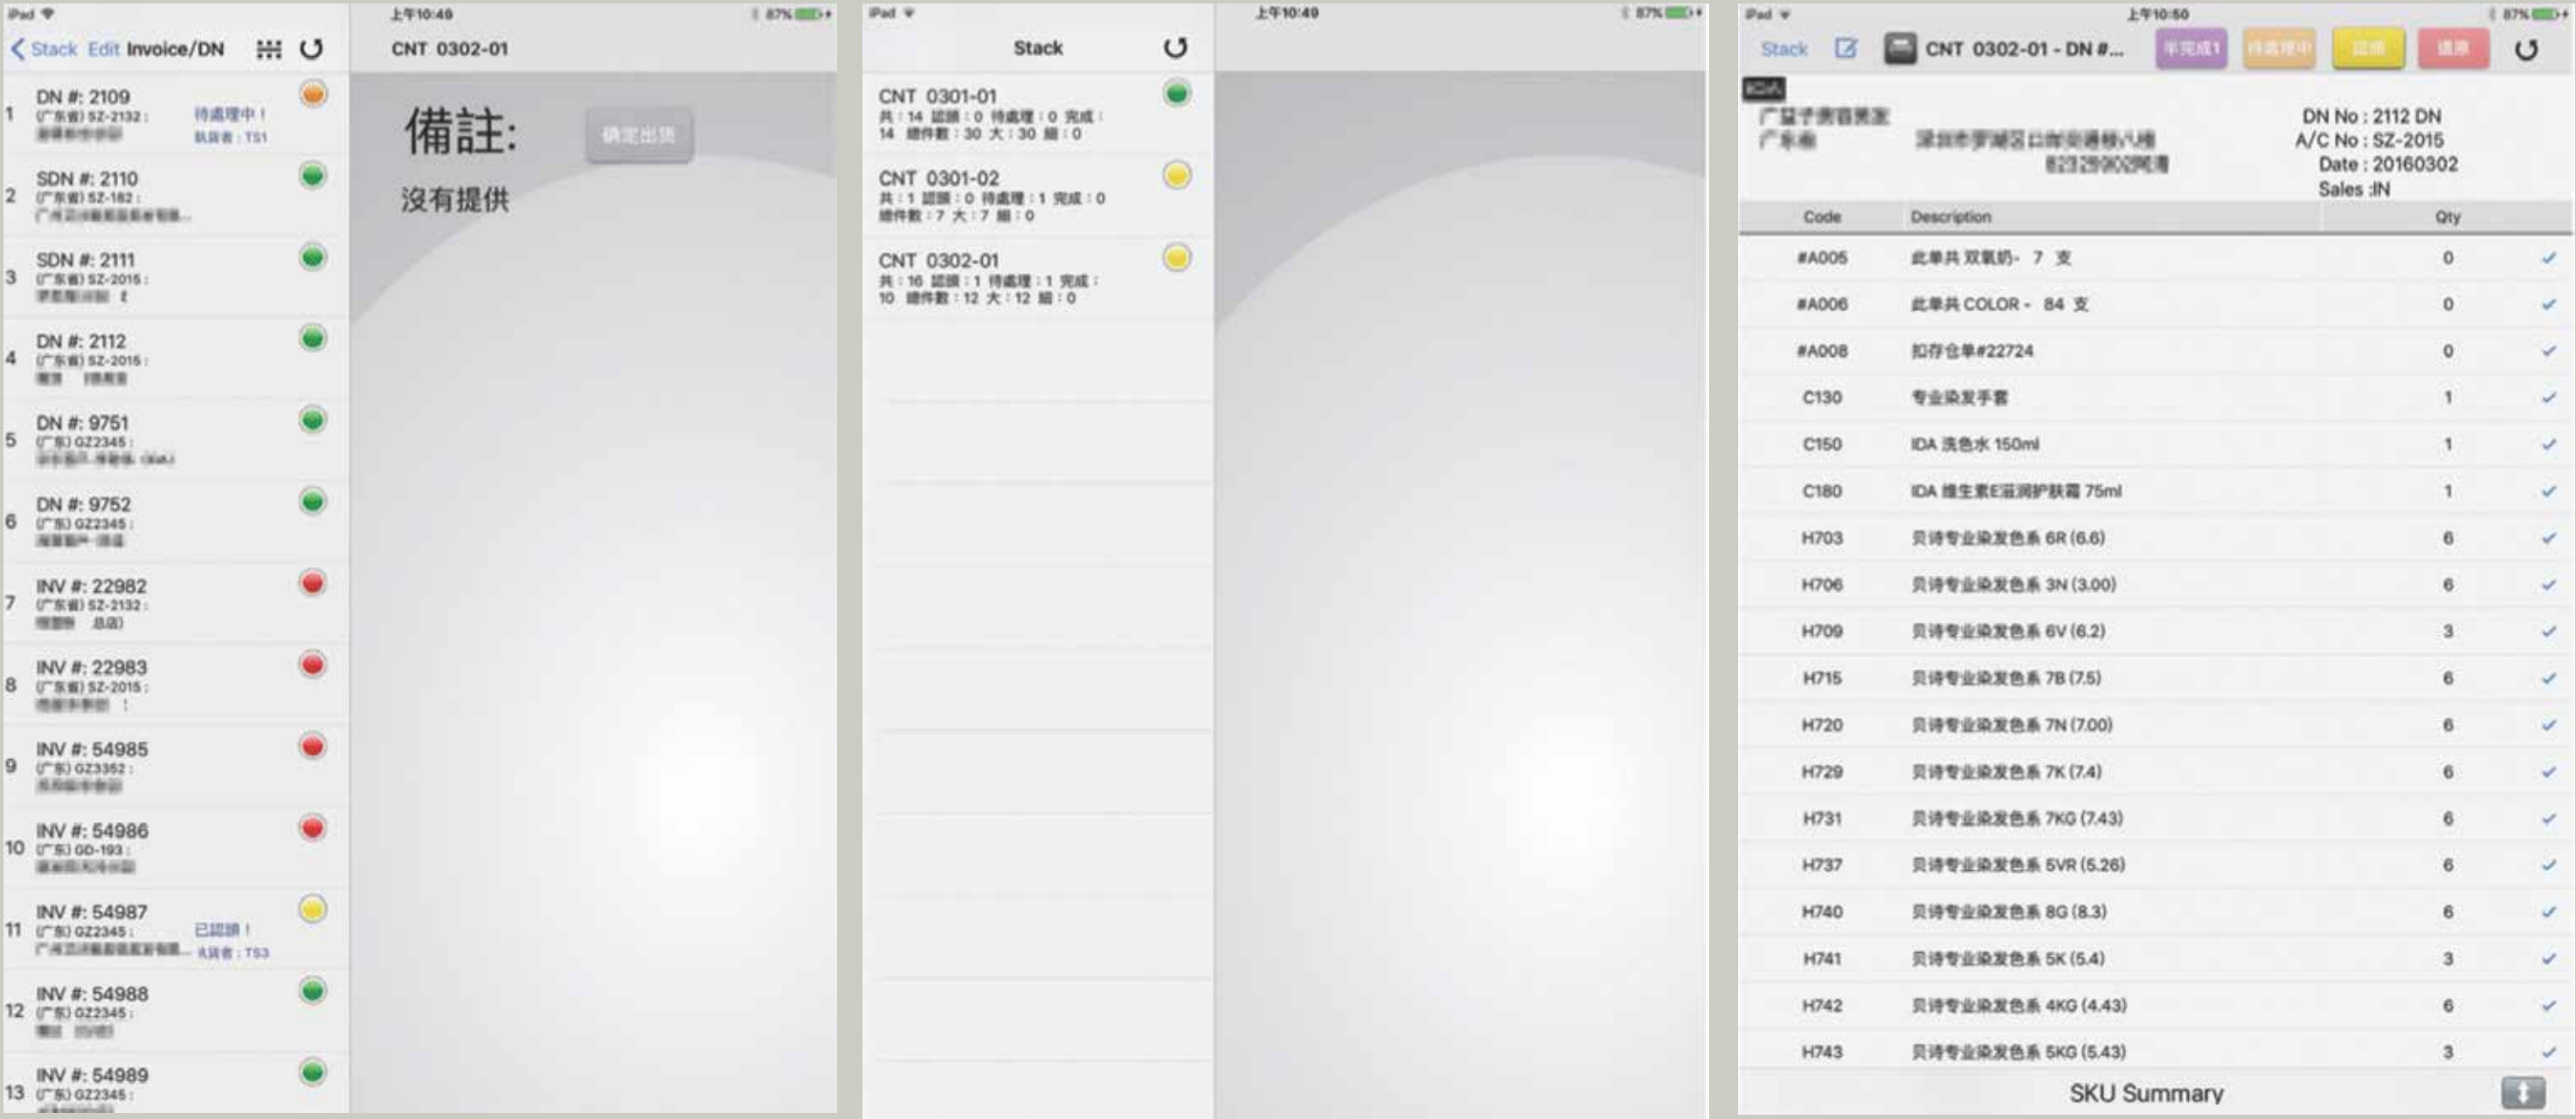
iPad 上午10:49 87%

Stack Edit Invoice/DN

CNT 0302-01

1 DN #: 2109 (广东省) SZ-2132 : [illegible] 待處理中！ 執貨者：TS1

2 SDN #: 2110 (广东省) SZ-182 : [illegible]

3 SDN #: 2111 (广东省) SZ-2015 : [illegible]

4 DN #: 2112 (广东省) SZ-2015 : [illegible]

5 DN #: 9751 (广东) GZ2345 : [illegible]

6 DN #: 9752 (广东) GZ2345 : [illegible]

7 INV #: 22982 (广东省) SZ-2132 : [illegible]

8 INV #: 22983 (广东省) SZ-2015 : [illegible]

9 INV #: 54985 (广东) GZ3352 : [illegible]

10 INV #: 54986 (广东) GD-193 : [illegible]

11 INV #: 54987 (广东) GZ2345 : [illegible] 已認領！ 執貨者：TS3

12 INV #: 54988 (广东) GZ2345 : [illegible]

13 INV #: 54989 (广东) GZ2345 :

備註:

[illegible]

沒有提供

iPad 上午10:49 87%

Stack

CNT 0301-01
共：14 認領：0 待處理：0 完成：14 總件數：30 大：30 細：0

CNT 0301-02
共：1 認領：0 待處理：1 完成：0 總件數：7 大：7 細：0

CNT 0302-01
共：16 認領：1 待處理：1 完成：10 總件數：12 大：12 細：0

iPad 上午10:50 87%

Stack CNT 0302-01 - DN #... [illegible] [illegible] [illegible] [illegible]

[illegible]
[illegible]
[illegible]

DN No : 2112 DN
A/C No : SZ-2015
Date : 20160302
Sales :IN

| Code | Description | Qty | |
|---|---|---|---|
| #A005 | 此单共 双氧奶- 7 支 | 0 | ✓ |
| #A006 | 此单共 COLOR - 84 支 | 0 | ✓ |
| #A008 | 扣存仓单#22724 | 0 | ✓ |
| C130 | 专业染发手套 | 1 | ✓ |
| C150 | IDA 洗色水 150ml | 1 | ✓ |
| C180 | IDA 维生素E滋润护肤霜 75ml | 1 | ✓ |
| H703 | 贝诗专业染发色系 6R (6.6) | 6 | ✓ |
| H706 | 贝诗专业染发色系 3N (3.00) | 6 | ✓ |
| H709 | 贝诗专业染发色系 6V (6.2) | 3 | ✓ |
| H715 | 贝诗专业染发色系 7B (7.5) | 6 | ✓ |
| H720 | 贝诗专业染发色系 7N (7.00) | 6 | ✓ |
| H729 | 贝诗专业染发色系 7K (7.4) | 6 | ✓ |
| H731 | 贝诗专业染发色系 7KG (7.43) | 6 | ✓ |
| H737 | 贝诗专业染发色系 5VR (5.26) | 6 | ✓ |
| H740 | 贝诗专业染发色系 8G (8.3) | 6 | ✓ |
| H741 | 贝诗专业染发色系 5K (5.4) | 3 | ✓ |
| H742 | 贝诗专业染发色系 4KG (4.43) | 6 | ✓ |
| H743 | 贝诗专业染发色系 5KG (5.43) | 3 | ✓ |

SKU Summary